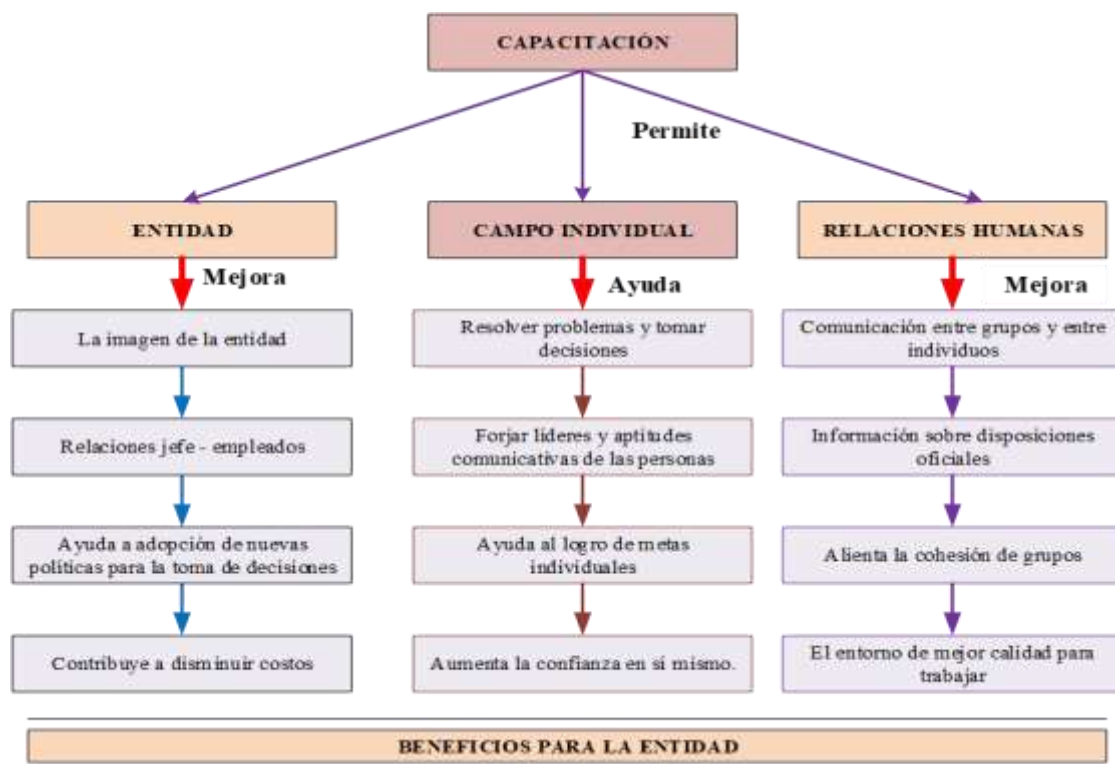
CAPACITACIÓN

Permite

ENTIDAD

Mejora

La imagen de la entidad

Relaciones jefe - empleados

Ayuda a adopción de nuevas políticas para la toma de decisiones

Contribuye a disminuir costos

CAMPO INDIVIDUAL

Ayuda

Resolver problemas y tomar decisiones

Forjar líderes y aptitudes comunicativas de las personas

Ayuda al logro de metas individuales

Aumenta la confianza en si mismo.

RELACIONES HUMANAS

Mejora

Comunicación entre grupos y entre individuos

Información sobre disposiciones oficiales

Alienta la cohesión de grupos

El entorno de mejor calidad para trabajar

BENEFICIOS PARA LA ENTIDAD